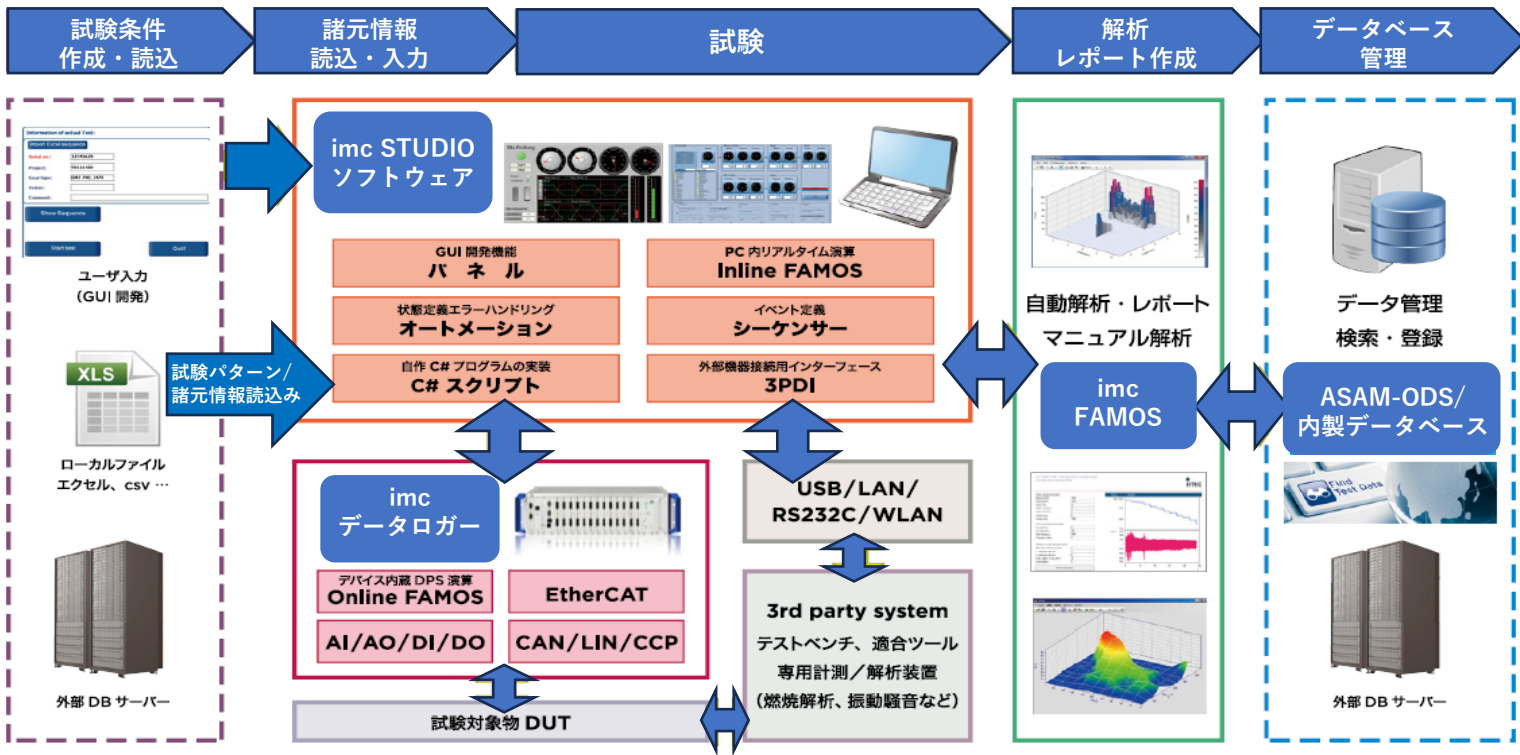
試験条件
作成・読込

諸元情報
読込・入力

試験

解析
レポート作成

データベース
管理

Information of actual Test:

Import Excel sequence

Serial no.:

Project:

Seat type:

Tester:

Comment:

Show Sequence

Start test

Quit

ユーザ入力
(GUI 開発)

XLS

ローカルファイル
エクセル、csv …

外部 DB サーバー

試験パターン/
諸元情報読込み

imc STUDIO
ソフトウェア

GUI 開発機能
パ ネ ル

PC 内リアルタイム演算
Inline FAMOS

状態定義エラーハンドリング
オートメーション

イベント定義
シーケンサー

自作 C# プログラムの実装
C# スクリプト

外部機器接続用インターフェース
3PDI

imc
データロガー

デバイス内蔵 DPS 演算
Online FAMOS

EtherCAT

AI/AO/DI/DO

CAN/LIN/CCP

USB/LAN/
RS232C/WLAN

3rd party system
テストベンチ、適合ツール
専用計測/解析装置
(燃焼解析、振動騒音など)

試験対象物 DUT

自動解析・レポート
マニュアル解析

imc
FAMOS

imc

データ管理
検索・登録

ASAM-ODS/
内製データベース

Find
Test Data

外部 DB サーバー